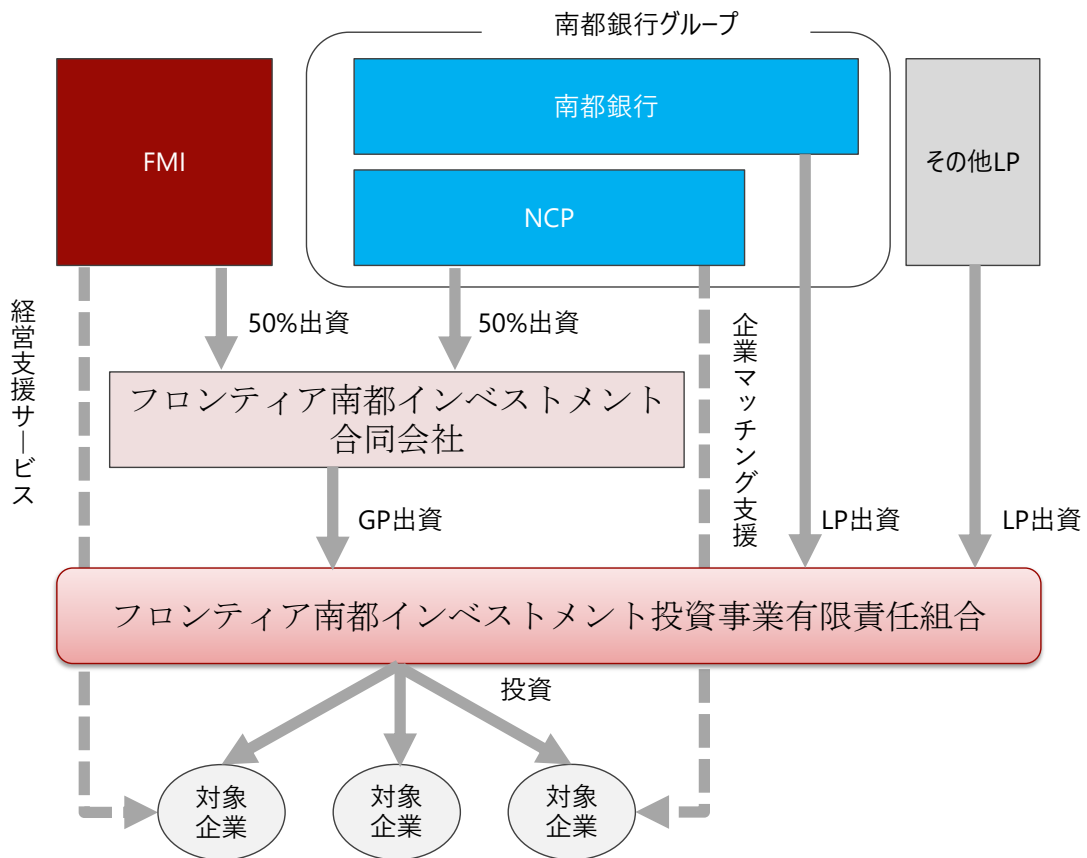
南都銀行グループ

FMI

南都銀行

NCP

その他LP

経営支援サービス

50%出資

50%出資

企業マッチング支援

フロンティア南都インベストメント合同会社

GP出資

LP出資

LP出資

フロンティア南都インベストメント投資事業有限責任組合

投資

対象企業

対象企業

対象企業